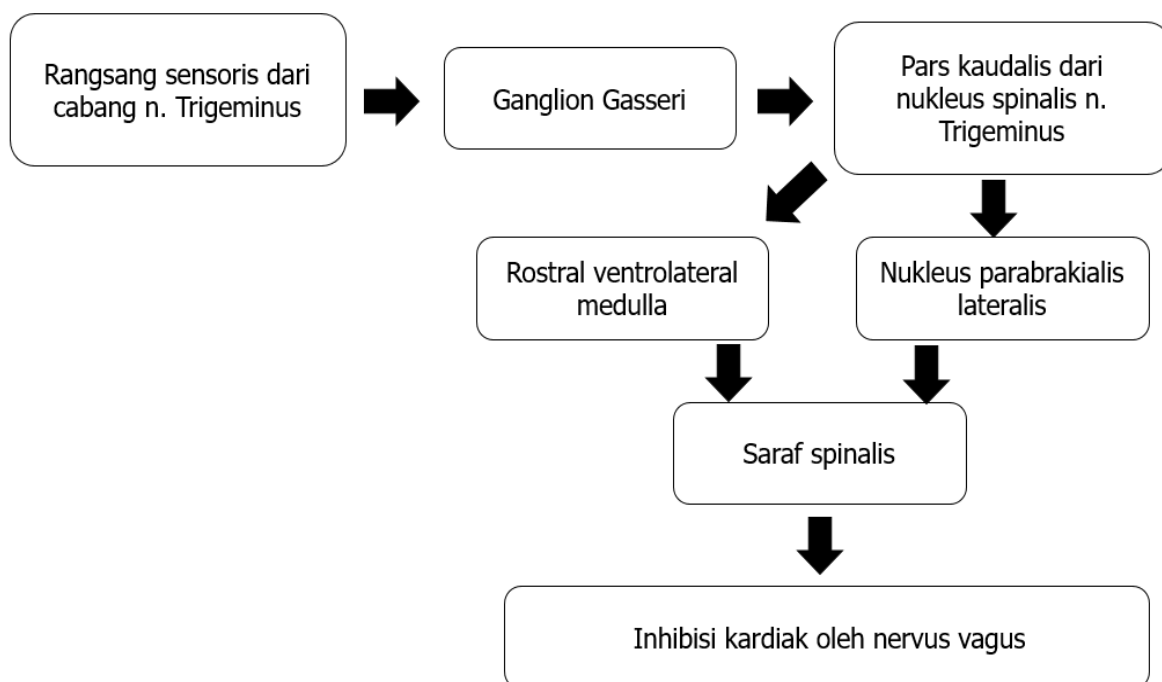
Rangsang sensoris dari cabang n. Trigeminus

Ganglion Gasseri

Pars kaudalis dari nukleus spinalis n. Trigeminus

Rostral ventrolateral medulla

Nukleus parabrakialis lateralis

Saraf spinalis

Inhibisi kardiak oleh nervus vagus